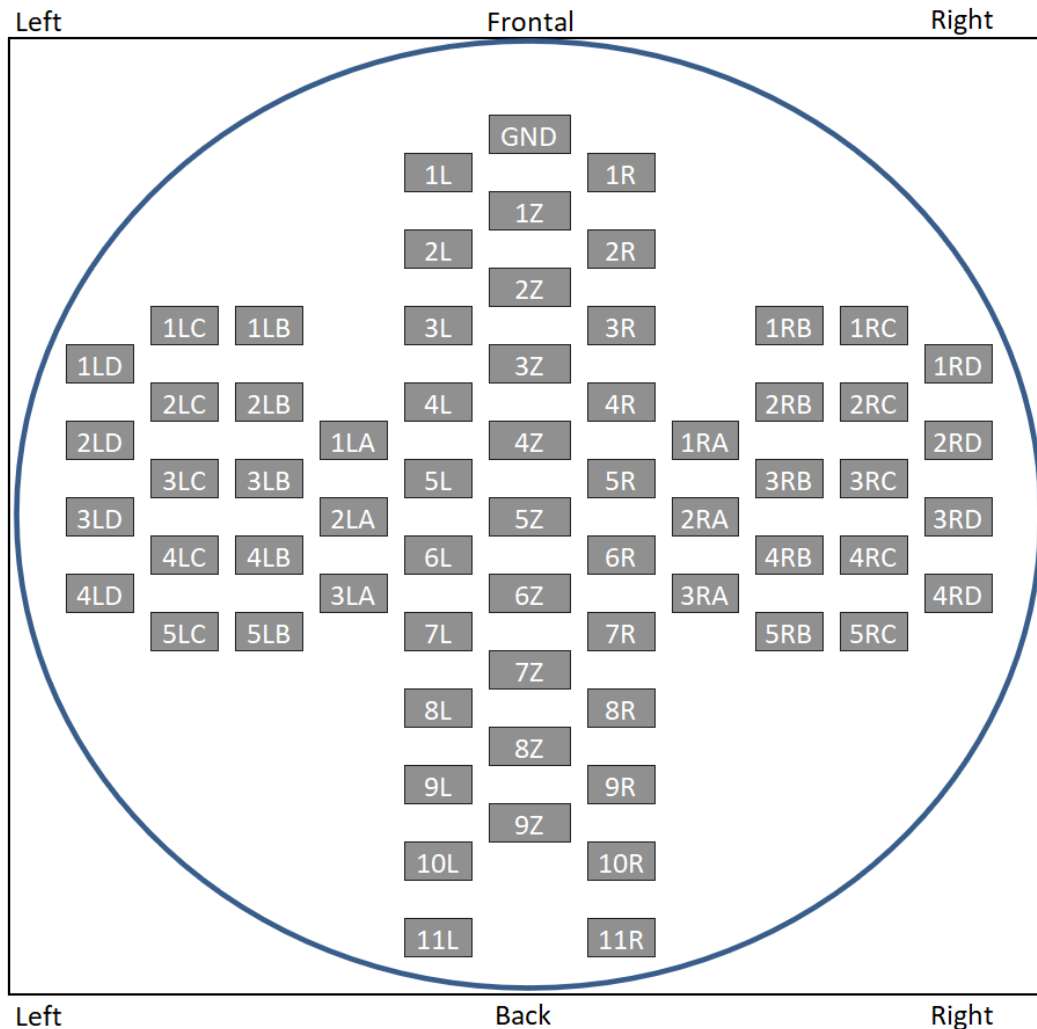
Left Frontal Right

GND
1L 1R
1Z
2L 2R
2Z
1LC 1LB 3L 3R 1RB 1RC
1LD 3Z 1RD
2LC 2LB 4L 4R 2RB 2RC
2LD 1LA 4Z 1RA 2RD
3LC 3LB 5L 5R 3RB 3RC
3LD 2LA 5Z 2RA 3RD
4LC 4LB 6L 6R 4RB 4RC
4LD 3LA 6Z 3RA 4RD
5LC 5LB 7L 7R 5RB 5RC
7Z
8L 8R
8Z
9L 9R
9Z
10L 10R
11L 11R

Left Back Right